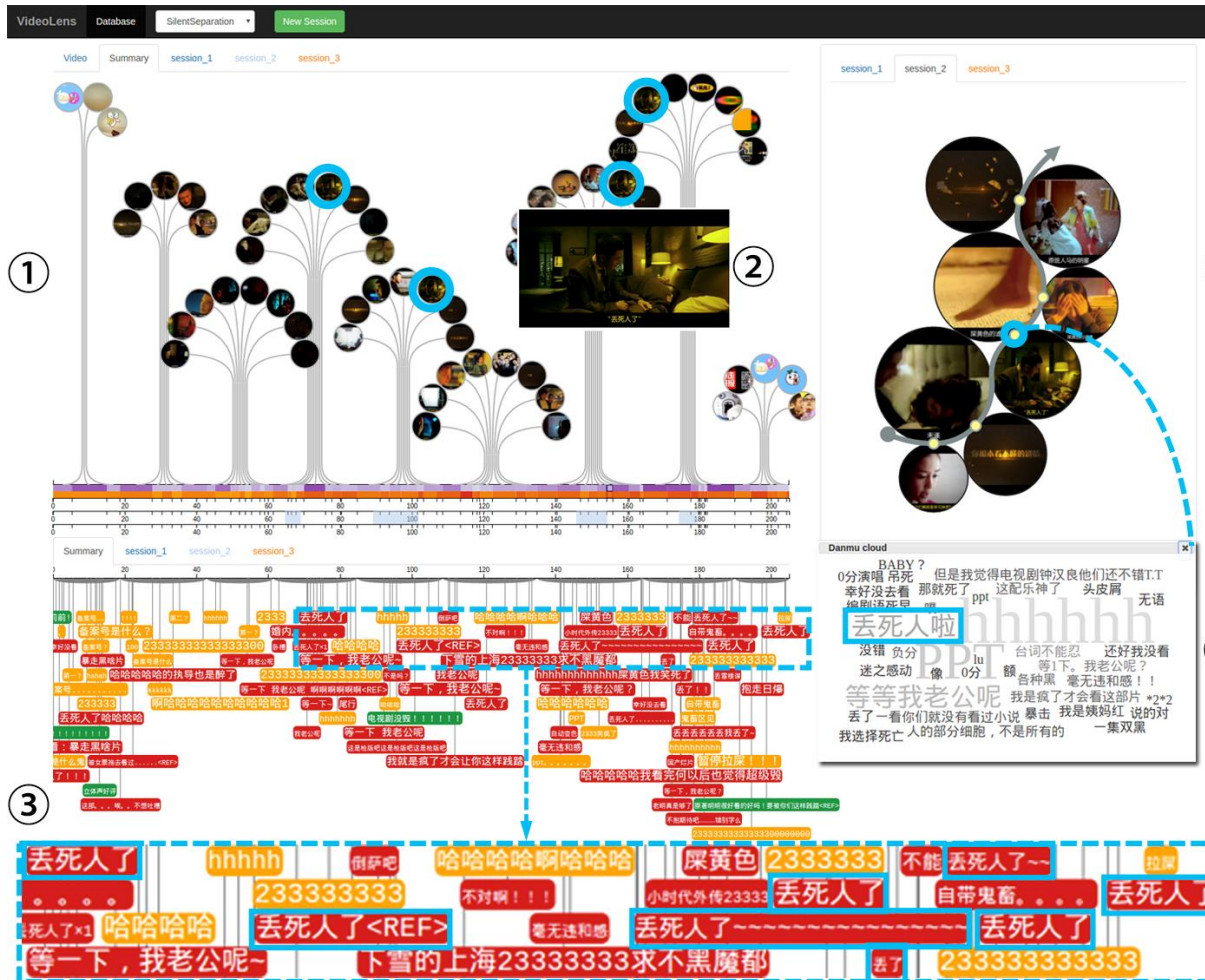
VideoLens Database SilentSeparation New Session

Video Summary session_1 session_2 session_3

①

"丢死人了"

②

0 20 40 60 80 100 120 140 160 180 200

Summary session_1 session_2 session_3

20 40 60 80 100 120 140 160 180 200

丢死人了 hhhhh 倒萨吧 哈哈哈哈啊哈哈哈 屎黄色 2333333 不能 丢死人了~~ 拉屎

备案号是什么？ 婚内。。。。 23333333 不对啊！！！ 小时代外传23333 丢死人了 自带鬼畜。。。。 丢死人了

233333333333333300 哈哈哈哈 丢死人了<REF> 丢死人了~~~~~~~~ 丢死人了

暴走黑暗片 等一下，我老公呢~ 下雪的上海23333333求不黑魔都 2333333333333

哈哈哈哈哈的执导也是醉了 等一下 我老公呢 啊啊啊啊啊啊<REF> 等一下，我老公呢~ hhhhhhhhhhhhh屎黄色我笑死了

233333 啊哈哈哈哈哈哈哈哈哈哈1 丢死人了 等一下，我老公呢？ 丢了！！ 抱走日爆

丢死人了哈哈哈哈 hhhhhhh 电视剧没腔！！！！！！ 哈哈哈哈哈哈 鬼畜区见

：暴走黑暗片 等一下 我老公呢 丢丢丢丢丢丢我丢了~

我就是疯了才会让你这样践踏 暂停拉屎！！！

哈哈哈哈哈我看完何以后也觉得超级毁

③

session_1 session_2 session_3

Danmu cloud

BABY？ 0分演唱 吊死 但是我觉得电视剧钟汉良他们还不错T.T 幸好没去看 那就死了 这配乐神了 头皮屑 编剧语死早 ppt 无语 丢死人啦 hhhhhh 没错 负分 PPT 台词不能忍 还好我没看 迷之感动 像 0分 lu 额 各种黑 等1下。我老公呢？ 毫无违和感！！ 等等我老公呢 我是疯了才会看这部片 *2*2 丢了一看你们就没有看过小说 暴击 我是姨妈红 说的对 我选择死亡 人的部分细胞，不是所有的 一集双黑

丢死人了 hhhhh 倒萨吧 哈哈哈哈啊哈哈哈 屎黄色 2333333 不能 丢死人了~~ 拉屎

。。。。 23333333 不对啊！！！ 小时代外传23333 丢死人了 自带鬼畜。。。。 丢死人了

丢死人了×1 哈哈哈哈 丢死人了<REF> 毫无违和感 丢死人了~~~~~~~~~~~~ 丢死人了

等一下，我老公呢~ 下雪的上海23333333求不黑魔都 丢了 2333333333333